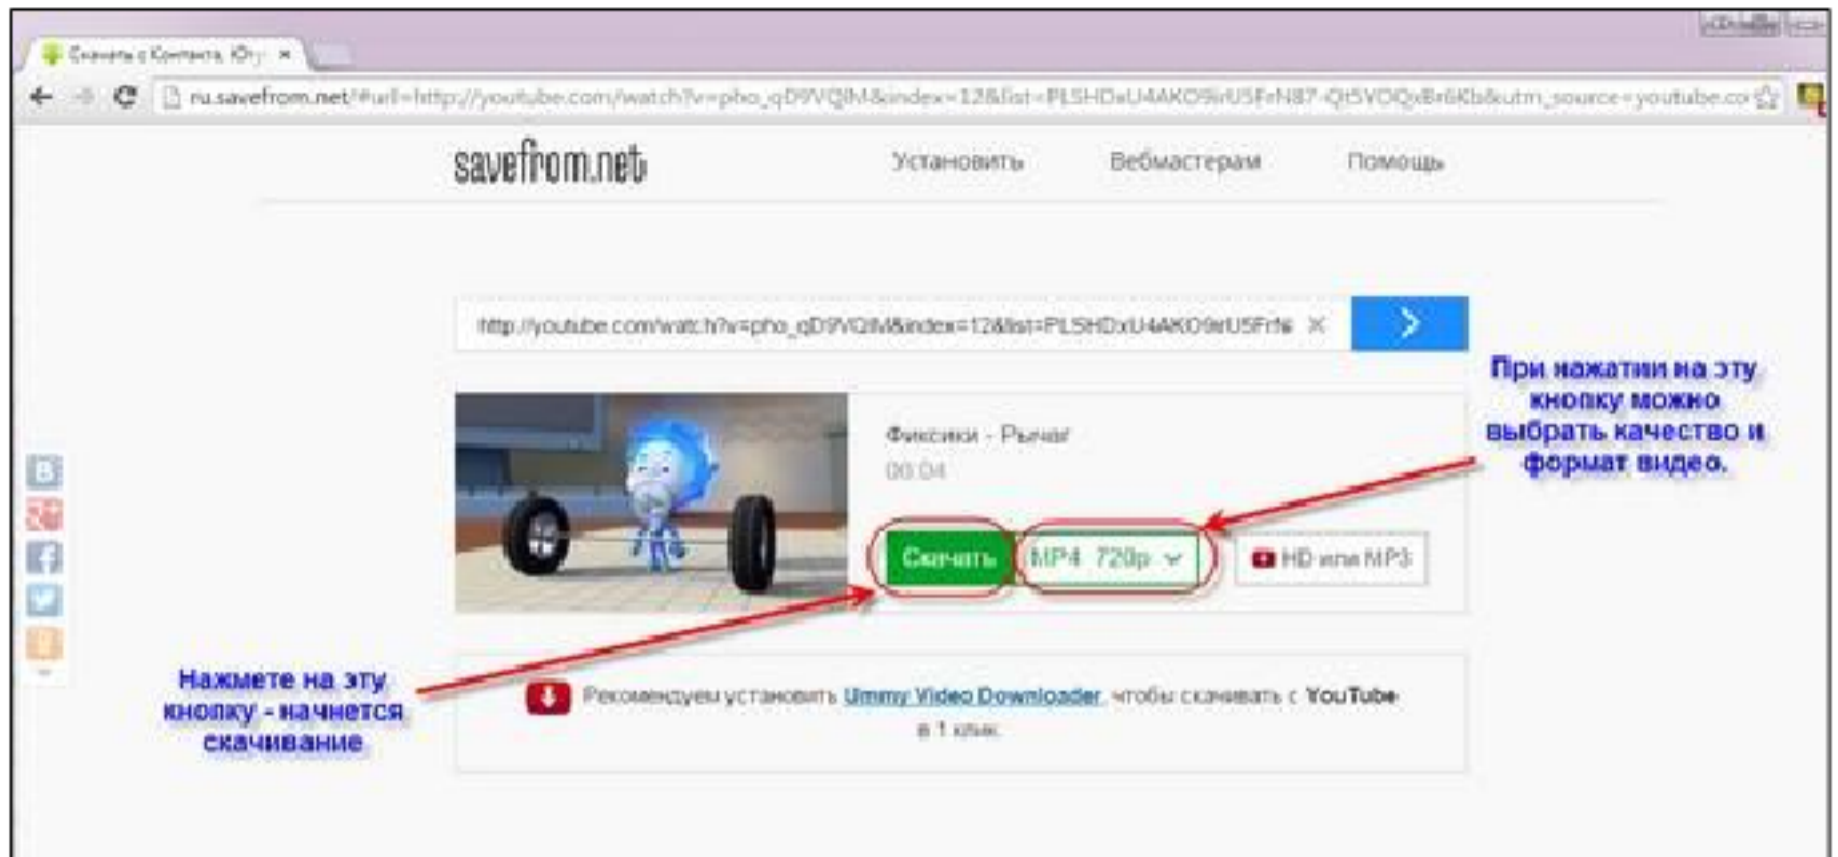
Скачать с Контакта, Ют ×

ru.savefrom.net/#url=http://youtube.com/watch?v=pho_qD9VQlM&index=12&list=PLSHDxU4AKO9rU5FrN87-Qt5VOQx8r6Kb&utm_source=youtube.co

savefrom.net

Установить

Вебмастерам

Помощь

http://youtube.com/watch?v=pho_qD9VQlM&index=12&list=PLSHDxU4AKO9rU5FrN

При нажатии на эту кнопку можно выбрать качество и формат видео.

Фиксики - Рычаг

00:04

Скачать

MP4 720p

HD или MP3

Нажмете на эту кнопку - начнется скачивание

Рекомендуем установить Ummy Video Downloader, чтобы скачивать с YouTube в 1 клик.